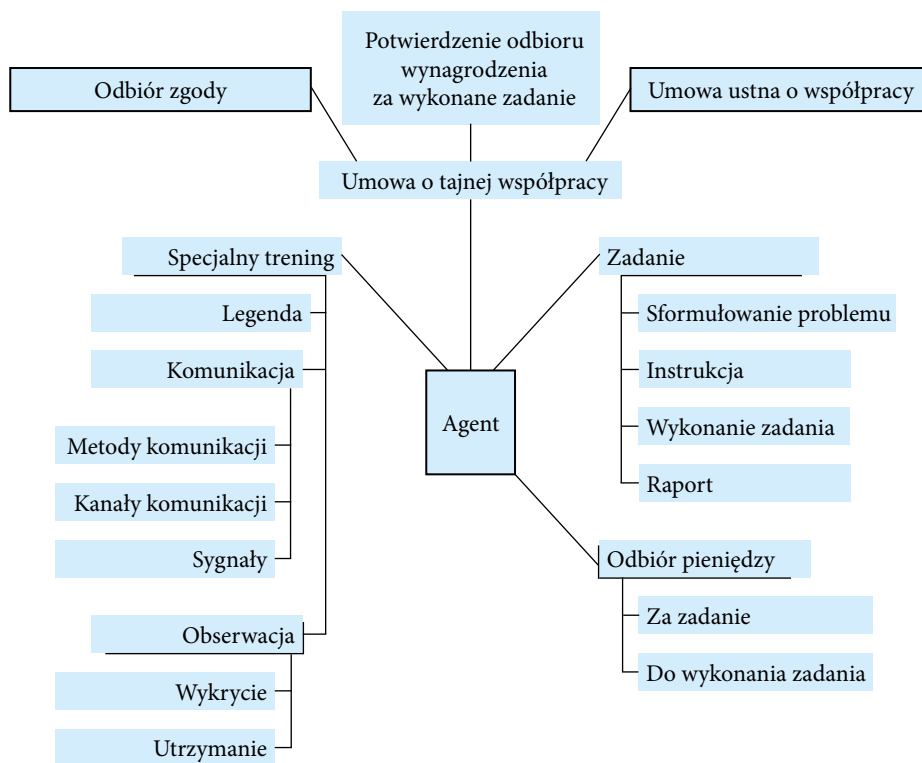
Potwierdzenie odbioru wynagrodzenia za wykonane zadanie

Odbiór zgody

Umowa ustna o współpracy

Umowa o tajnej współpracy

Specjalny trening

Legenda

Komunikacja

Metody komunikacji

Kanały komunikacji

Sygnały

Obserwacja

Wykrycie

Utrzymanie

Agent

Zadanie

Sformułowanie problemu

Instrukcja

Wykonanie zadania

Raport

Odbiór pieniędzy

Za zadanie

Do wykonania zadania